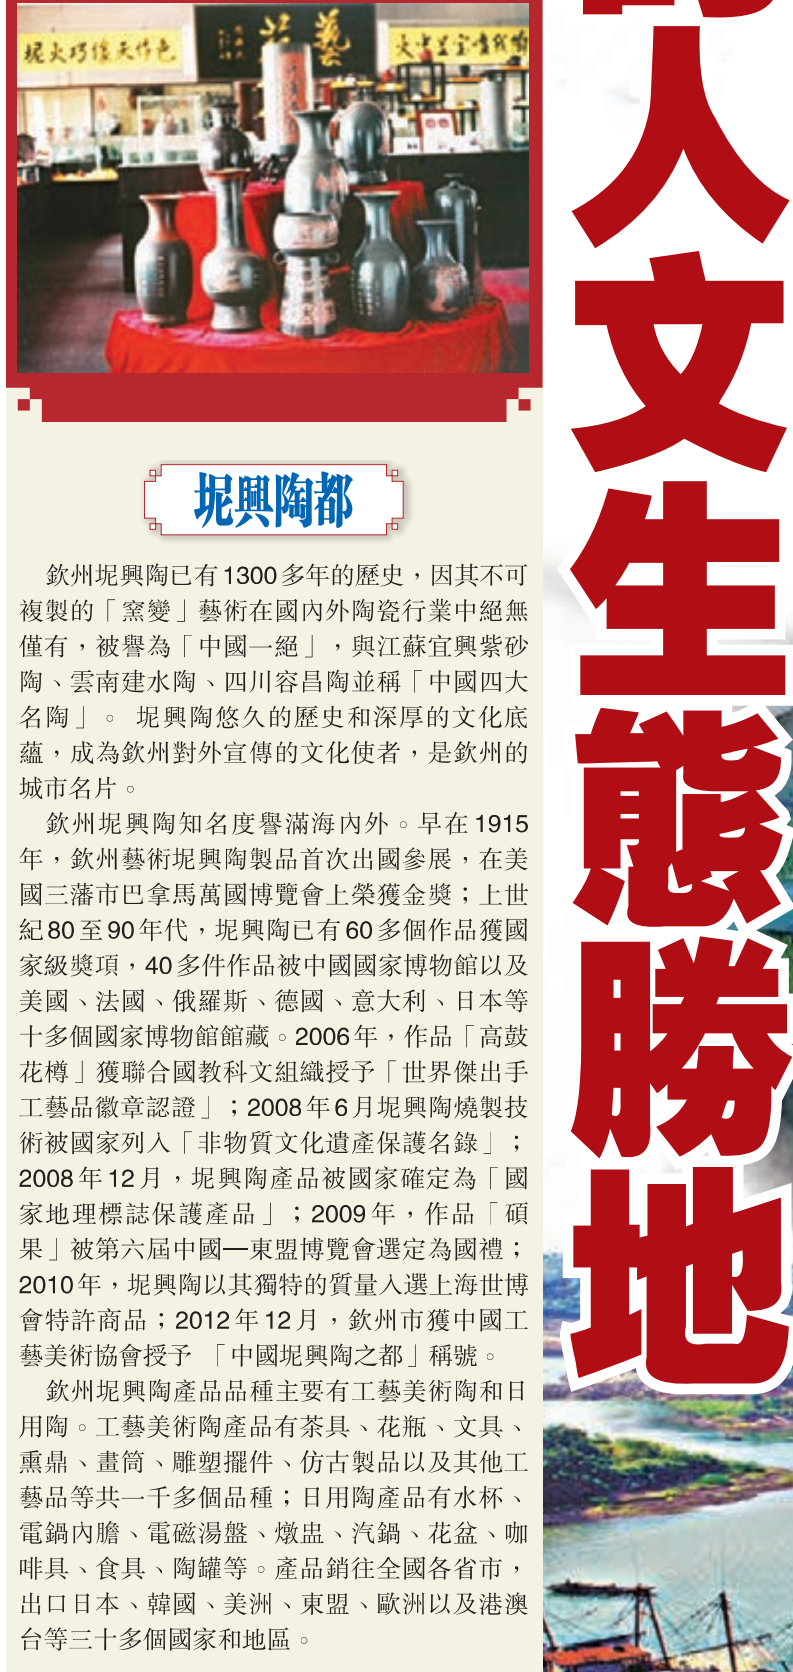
坭火巧信天作已

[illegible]

坭興陶都

欽州坭興陶已有1300多年的歷史，因其不可複製的「窯變」藝術在國內外陶瓷行業中絕無僅有，被譽為「中國一絕」，與江蘇宜興紫砂陶、雲南建水陶、四川容昌陶並稱「中國四大名陶」。 坭興陶悠久的歷史和深厚的文化底蘊，成為欽州對外宣傳的文化使者，是欽州的城市名片。

欽州坭興陶知名度譽滿海內外。早在1915年，欽州藝術坭興陶製品首次出國參展，在美國三藩市巴拿馬萬國博覽會上榮獲金獎；上世紀80至90年代，坭興陶已有60多個作品獲國家級獎項，40多件作品被中國國家博物館以及美國、法國、俄羅斯、德國、意大利、日本等十多個國家博物館館藏。2006年，作品「高鼓花樽」獲聯合國教科文組織授予「世界傑出手工藝品徽章認證」；2008年6月坭興陶燒製技術被國家列入「非物質文化遺產保護名錄」；2008年12月，坭興陶產品被國家確定為「國家地理標誌保護產品」；2009年，作品「碩果」被第六屆中國—東盟博覽會選定為國禮；2010年，坭興陶以其獨特的質量入選上海世博會特許商品；2012年12月，欽州市獲中國工藝美術協會授予 「中國坭興陶之都」稱號。

欽州坭興陶產品品種主要有工藝美術陶和日用陶。工藝美術陶產品有茶具、花瓶、文具、熏鼎、畫筒、雕塑擺件、仿古製品以及其他工藝品等共一千多個品種；日用陶產品有水杯、電鍋內膽、電磁湯盤、燉盅、汽鍋、花盆、咖啡具、食具、陶罐等。產品銷往全國各省市，出口日本、韓國、美洲、東盟、歐洲以及港澳台等三十多個國家和地區。

人文生態勝地